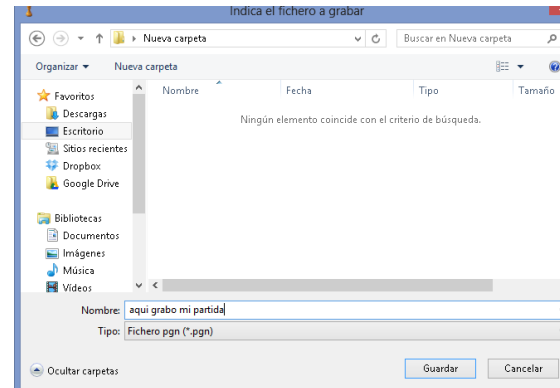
Indica el fichero a grabar

Nueva carpeta

Buscar en Nueva carpeta

Organizar ▾ Nueva carpeta

Favoritos
Descargas
Escritorio
Sitios recientes
Dropbox
Google Drive

Bibliotecas
Documentos
Imágenes
Música
Vídeos

| Nombre | Fecha | Tipo | Tamaño |
|---|---|---|---|

Ningún elemento coincide con el criterio de búsqueda.

Nombre: aqui grabo mi partida

Tipo: Fichero pgn (*.pgn)

Ocultar carpetas

Guardar Cancelar